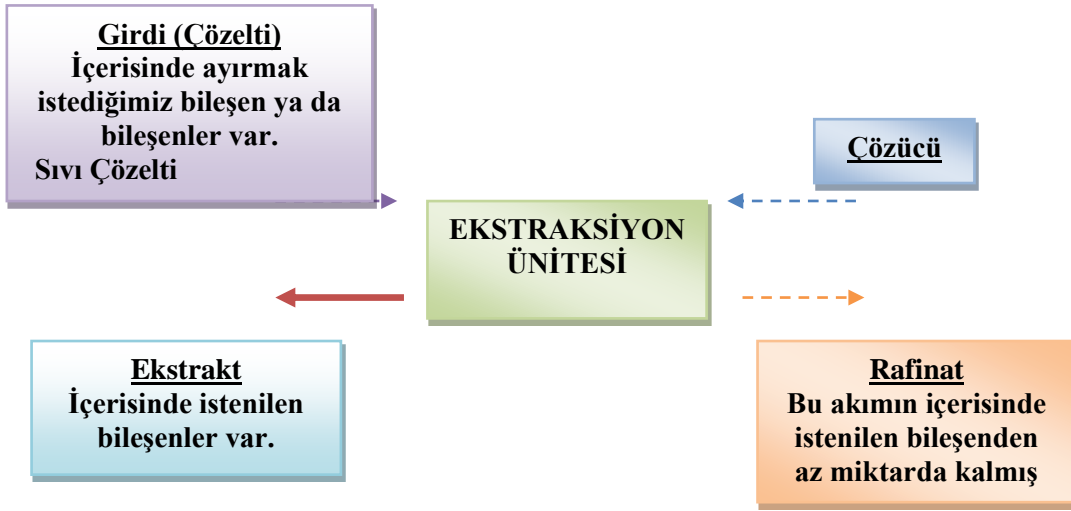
Girdi (Çözelti)
İçerisinde ayırmak istediğimiz bileşen ya da bileşenler var.
Sıvı Çözelti

Çözücü

EKSTRAKSİYON ÜNİTESİ

Ekstrakt
İçerisinde istenilen bileşenler var.

Rafinat
Bu akımın içerisinde istenilen bileşenden az miktarda kalmış